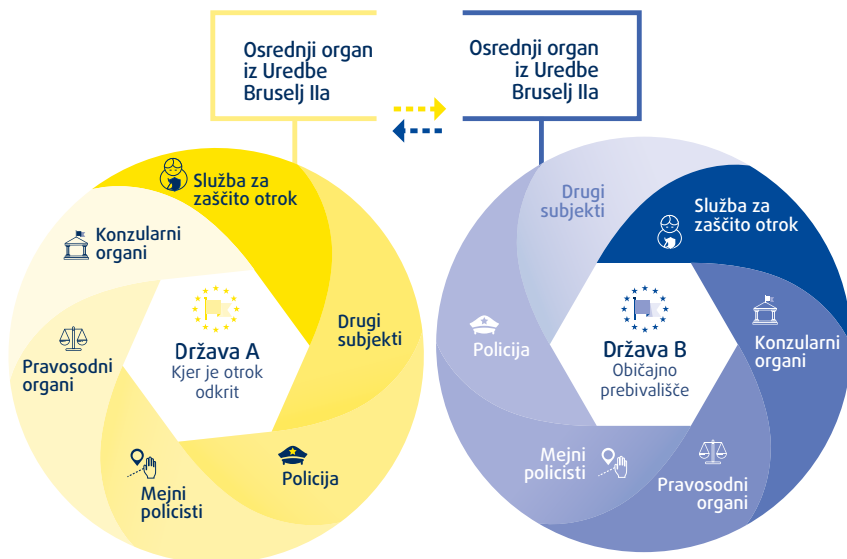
Osrednji organ iz Uredbe Bruselj IIa

Osrednji organ iz Uredbe Bruselj IIa

Služba za zaščito otrok

Konzularni organi

Drugi subjekti

Pravosodni organi

Država A
Kjer je otrok odkrit

Mejni policisti

Policija

Drugi subjekti

Služba za zaščito otrok

Policija

Država B
Običajno prebivališče

Konzularni organi

Mejni policisti

Pravosodni organi